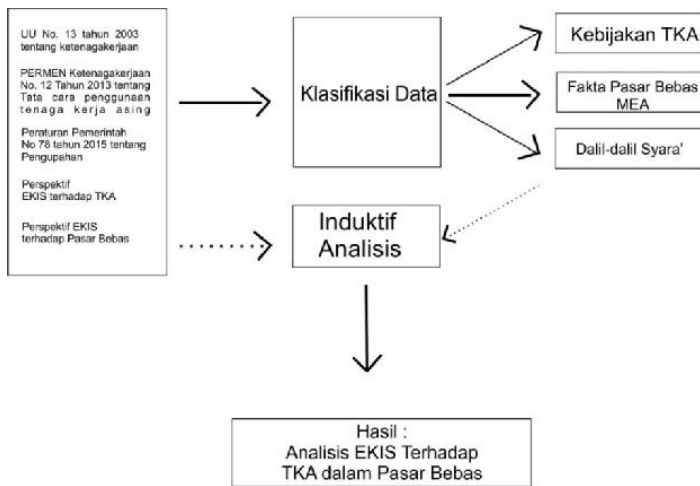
UU No. 13 tahun 2003 tentang ketenagakerjaan

PERMEN Ketenagakerjaan No. 12 Tahun 2013 tentang Tata cara penggunaan tenaga kerja asing

Peraturan Pemerintah No 78 tahun 2015 tentang Pengupahan

Perspektif EKIS terhadap TKA

Perspektif EKIS terhadap Pasar Bebas

Klasifikasi Data

Kebijakan TKA

Fakta Pasar Bebas MEA

Dalil-dalil Syara'

Induktif Analisis

Hasil :
Analisis EKIS Terhadap TKA dalam Pasar Bebas